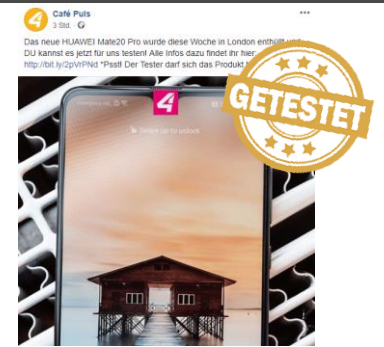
Café Puls
3 Std. · 

•••

Das neue HUAWEI Mate20 Pro wurde diese Woche in London enthüllt und DU kannst es jetzt für uns testen! Alle Infos dazu findet ihr hier: http://bit.ly/2pVrPNd *Psst! Der Tester darf sich das Produkt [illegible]

4

Swipe up to unlock

GETESTET